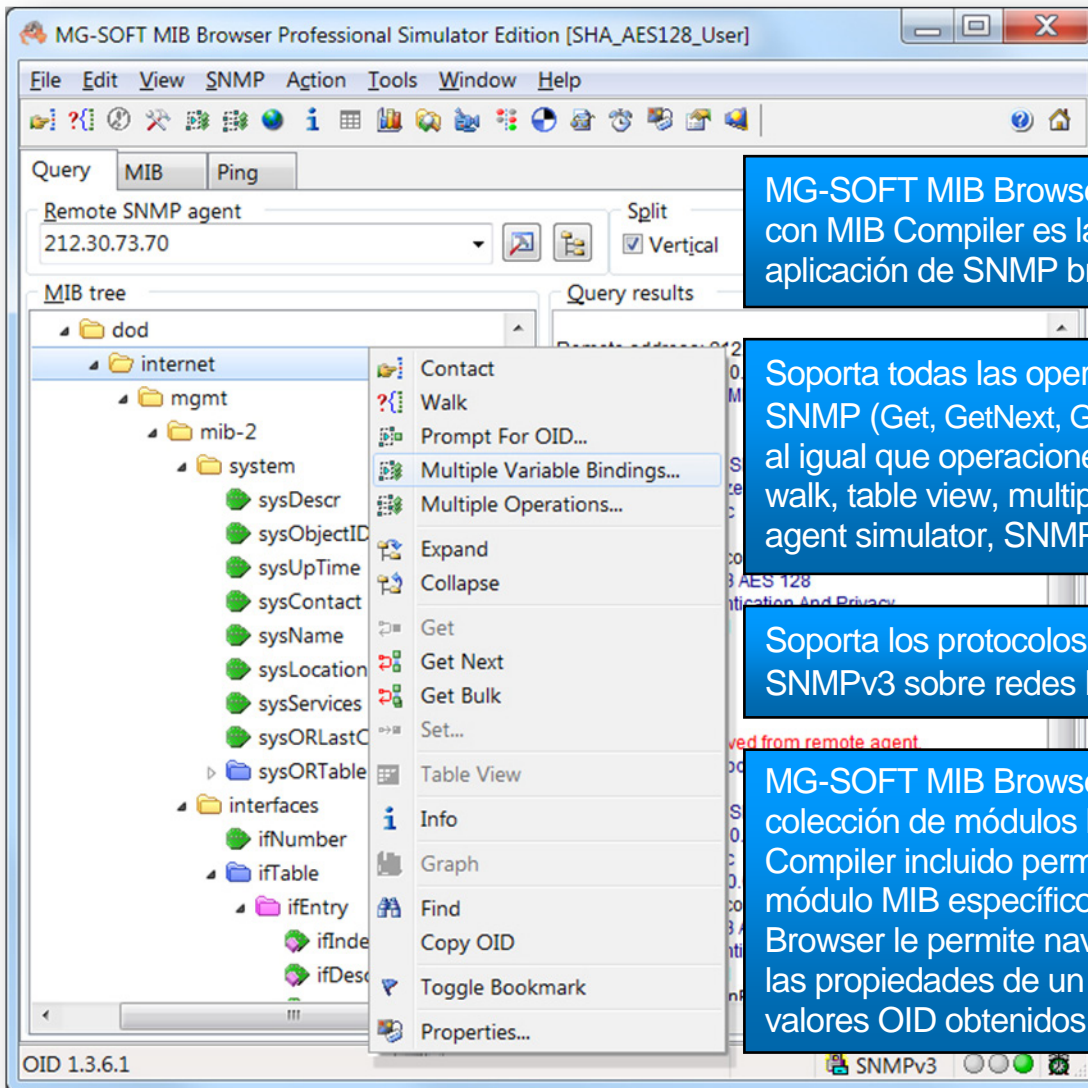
MG-SOFT MIB Browser Professional Simulator Edition [SHA_AES128_User]

File Edit View SNMP Action Tools Window Help

Query MIB Ping

Remote SNMP agent
212.30.73.70

Split
Vertical

MIB tree

Query results

dod
internet
mgmt
mib-2
system
sysDescr
sysObjectID
sysUpTime
sysContact
sysName
sysLocation
sysServices
sysORLastC
sysORTable
interfaces
ifNumber
ifTable
ifEntry
ifInde
ifDesc

Contact
Walk
Prompt For OID...
Multiple Variable Bindings...
Multiple Operations...
Expand
Collapse
Get
Get Next
Get Bulk
Set...
Table View
Info
Graph
Find
Copy OID
Toggle Bookmark
Properties...

AES 128
ved from remote agent

MG-SOFT MIB Brows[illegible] con MIB Compiler es l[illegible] aplicación de SNMP b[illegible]

Soporta todas las ope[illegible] SNMP (Get, GetNext, G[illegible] al igual que operacione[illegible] walk, table view, multip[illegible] agent simulator, SNMP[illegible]

Soporta los protocolos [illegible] SNMPv3 sobre redes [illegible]

MG-SOFT MIB Brows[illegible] colección de módulos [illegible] Compiler incluido perm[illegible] módulo MIB específico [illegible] Browser le permite nav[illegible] las propiedades de un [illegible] valores OID obtenidos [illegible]

OID 1.3.6.1

SNMPv3